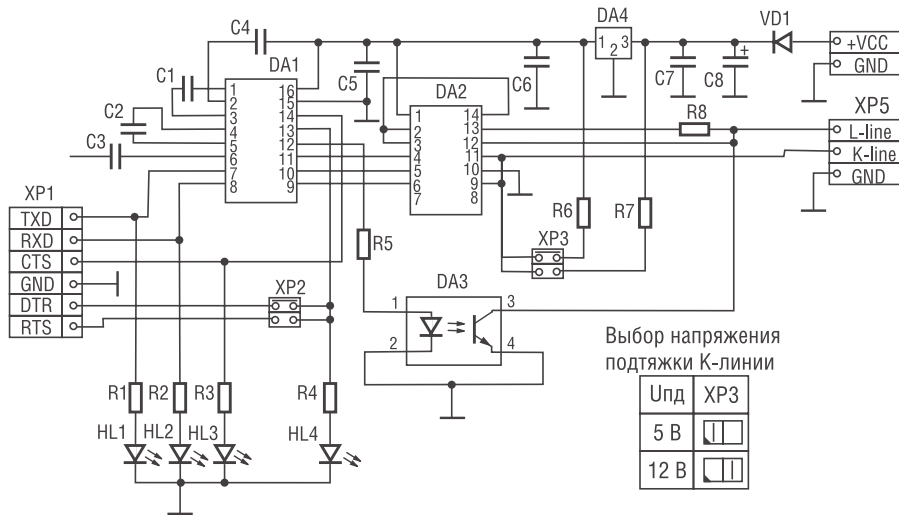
C4
DA4
VD1
+VCC
GND
C1
DA1
C5
C6
C7
C8
+
C2
DA2
R8
XP5
C3
L-line
K-line
GND
XP1
TXD
RXD
CTS
GND
DTR
RTS
R6
R7
XP3
R5
XP2
DA3
R1
R2
R3
R4
HL1
HL2
HL3
HL4
1
2
3
4
5
6
7
8
16
15
14
13
12
11
10
9
1
2
3
4
5
6
7
14
13
12
11
10
9
8
1
2
3
1
2
3
4

Выбор напряжения подтяжки K-линии

| Uпд | XP3 |
|---|---|
| 5 В | |
| 12 В | |